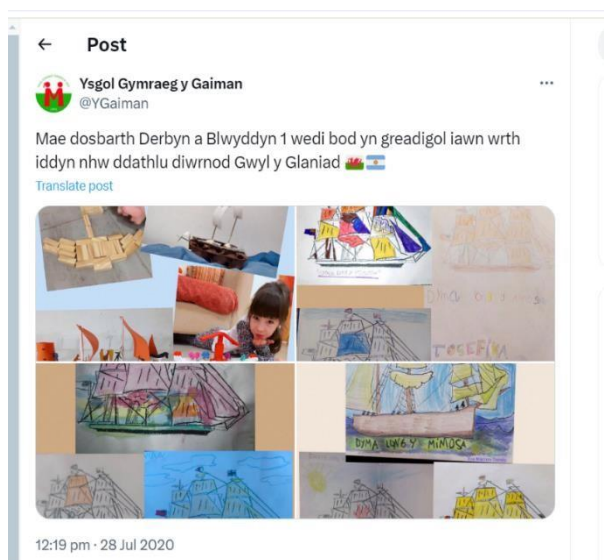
← Post

Ysgol Gymraeg y Gaiman
@YGaiman

Mae dosbarth Derbyn a Blwyddyn 1 wedi bod yn greadigol iawn wrth iddyn nhw ddathlu diwrnod Gwyl y Glaniad 🏴󠁧󠁢󠁷󠁬󠁳󠁿 🇦🇷

Translate post

DYMA LONG Y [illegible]

TOSEFIN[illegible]

DYMA LWGY MIMOSA

12:19 pm · 28 Jul 2020